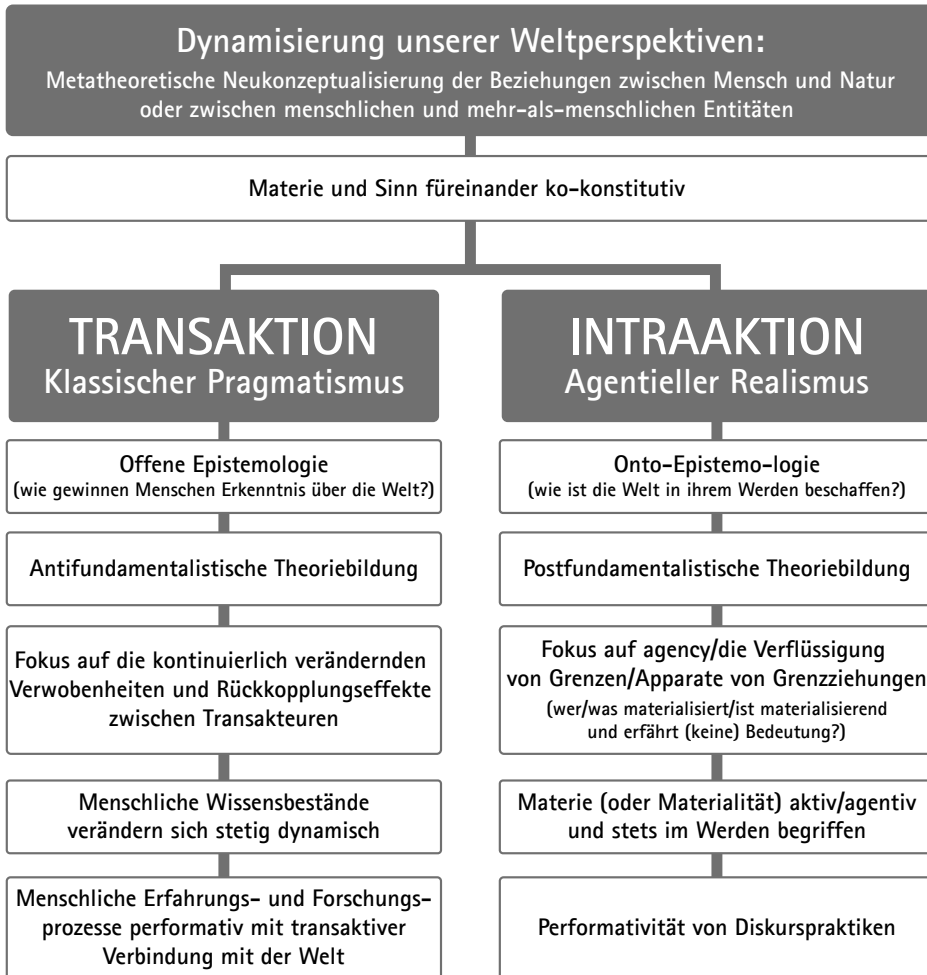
Dynamisierung unserer Weltperspektiven:
Metatheoretische Neukonzeptualisierung der Beziehungen zwischen Mensch und Natur oder zwischen menschlichen und mehr-als-menschlichen Entitäten

Materie und Sinn füreinander ko-konstitutiv

TRANSAKTION
Klassischer Pragmatismus

Offene Epistemologie
(wie gewinnen Menschen Erkenntnis über die Welt?)

Antifundamentalistische Theoriebildung

Fokus auf die kontinuierlich verändernden Verwobenheiten und Rückkopplungseffekte zwischen Transakteuren

Menschliche Wissensbestände verändern sich stetig dynamisch

Menschliche Erfahrungs- und Forschungsprozesse performativ mit transaktiver Verbindung mit der Welt

INTRAAKTION
Agentieller Realismus

Onto-Epistemo-logie
(wie ist die Welt in ihrem Werden beschaffen?)

Postfundamentalistische Theoriebildung

Fokus auf agency/die Verflüssigung von Grenzen/Apparate von Grenzziehungen
(wer/was materialisiert/ist materialisierend und erfährt (keine) Bedeutung?)

Materie (oder Materialität) aktiv/agentiv und stets im Werden begriffen

Performativität von Diskurspraktiken